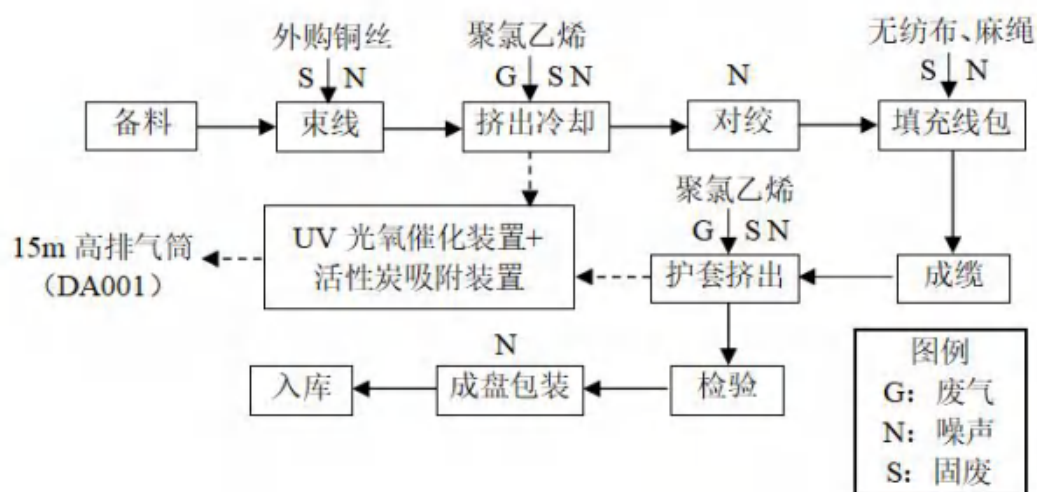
外购铜丝
S N
聚氯乙烯
G S N
N
无纺布、麻绳
S N

备料
束线
挤出冷却
对绞
填充线包

聚氯乙烯
G S N

15m 高排气筒
（DA001）
UV 光氧催化装置+
活性炭吸附装置
护套挤出
成缆

N
入库
成盘包装
检验

图例
G：废气
N：噪声
S：固废